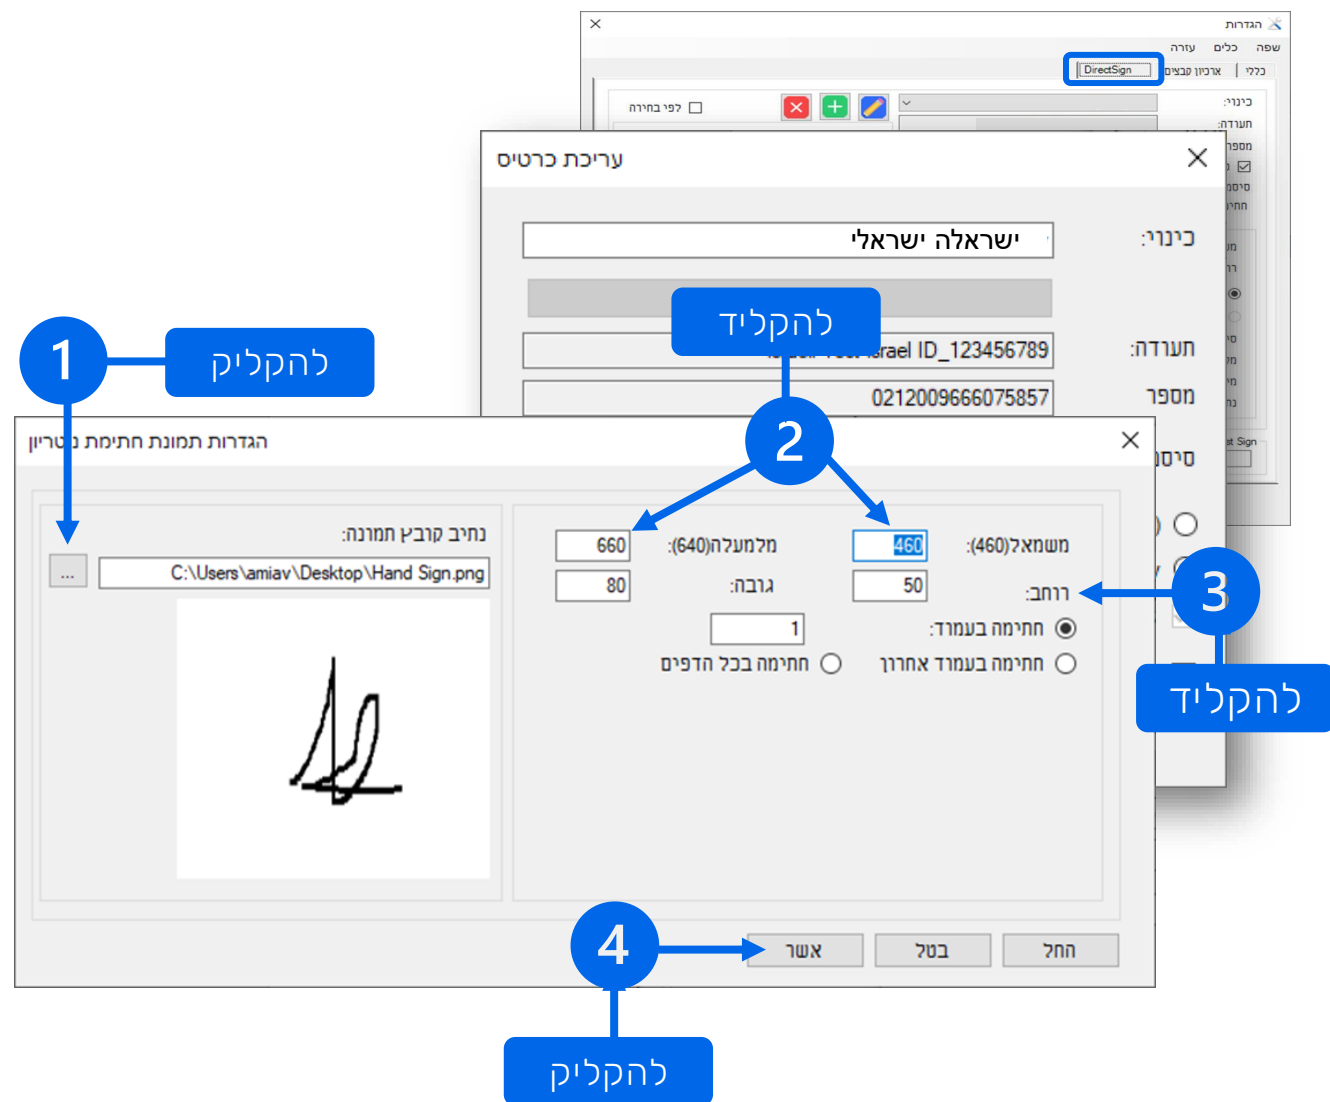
הגדרות
שפה כלים עזרה
כללי | ארכיון קבצים | DirectSign
כינוי:
תעודה:
מספר
סיסמה
לפי בחירה

עריכת כרטיס
כינוי: ישראלה ישראלי
תעודה: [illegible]rael ID_123456789
מספר 0212009666075857
סיסמה

להקליד
1
להקליד
2
3
להקליד
4
להקליד

הגדרות תמונת חתימת נוטריון
נתיב קובץ תמונה:
...
C:\Users\amiav\Desktop\Hand Sign.png
משמאל(460): 460
מלמעלה(640): 660
רוחב: 50
גובה: 80
חתימה בעמוד: 1
חתימה בעמוד אחרון
חתימה בכל הדפים
אשר
בטל
החל